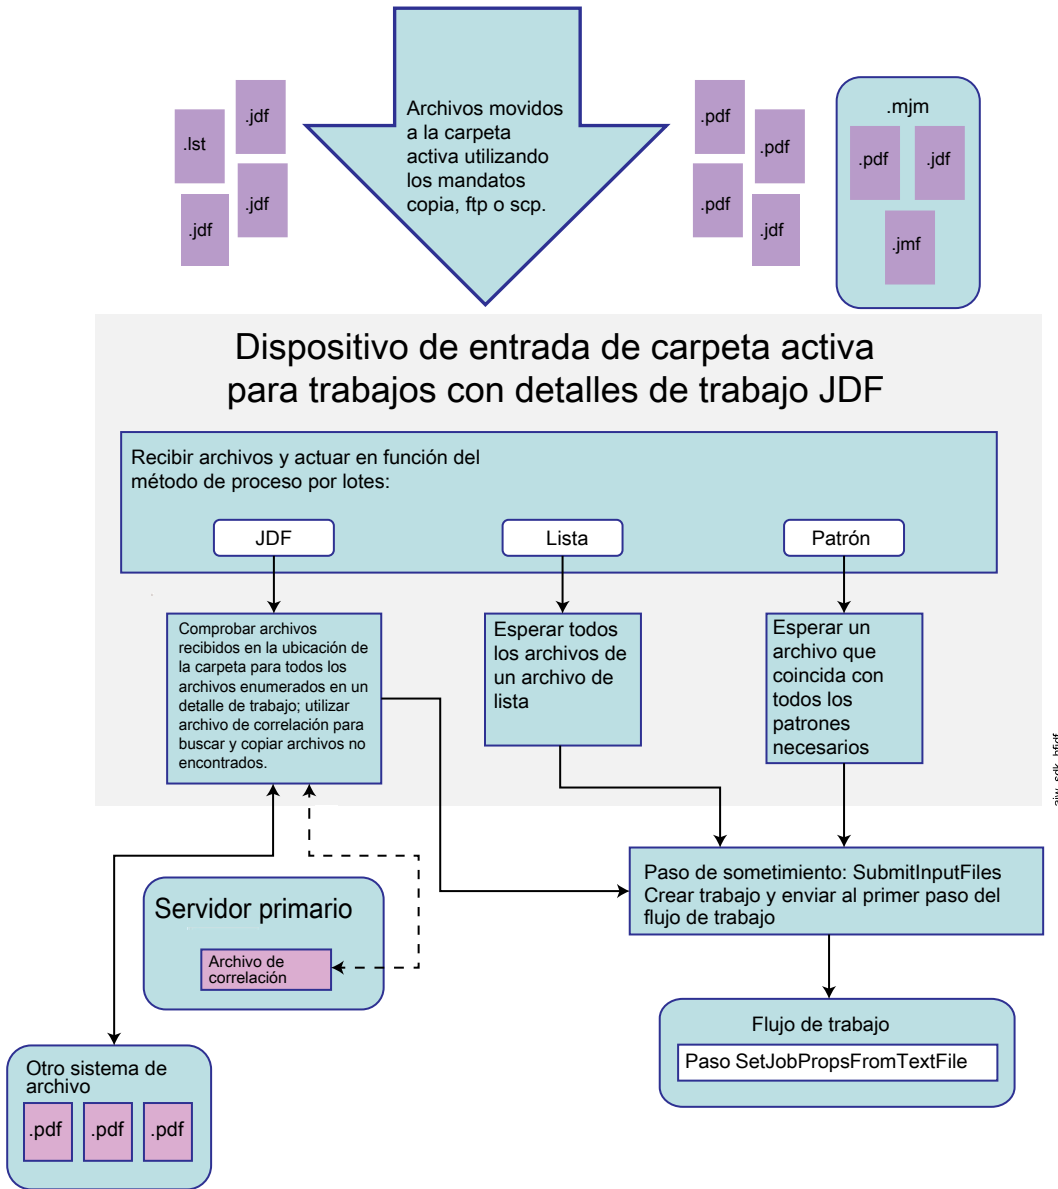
.lst
.jdf
.jdf
.jdf

Archivos movidos a la carpeta activa utilizando los mandatos copia, ftp o scp.

.pdf
.pdf
.pdf
.jdf

.mjm
.pdf
.jdf
.jmf

Dispositivo de entrada de carpeta activa para trabajos con detalles de trabajo JDF

Recibir archivos y actuar en función del método de proceso por lotes:

JDF
Lista
Patrón

Comprobar archivos recibidos en la ubicación de la carpeta para todos los archivos enumerados en un detalle de trabajo; utilizar archivo de correlación para buscar y copiar archivos no encontrados.

Esperar todos los archivos de un archivo de lista

Esperar un archivo que coincida con todos los patrones necesarios

Servidor primario
Archivo de correlación

Paso de sometimiento: SubmitInputFiles
Crear trabajo y enviar al primer paso del flujo de trabajo

Flujo de trabajo
Paso SetJobPropsFromTextFile

Otro sistema de archivo
.pdf
.pdf
.pdf

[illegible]